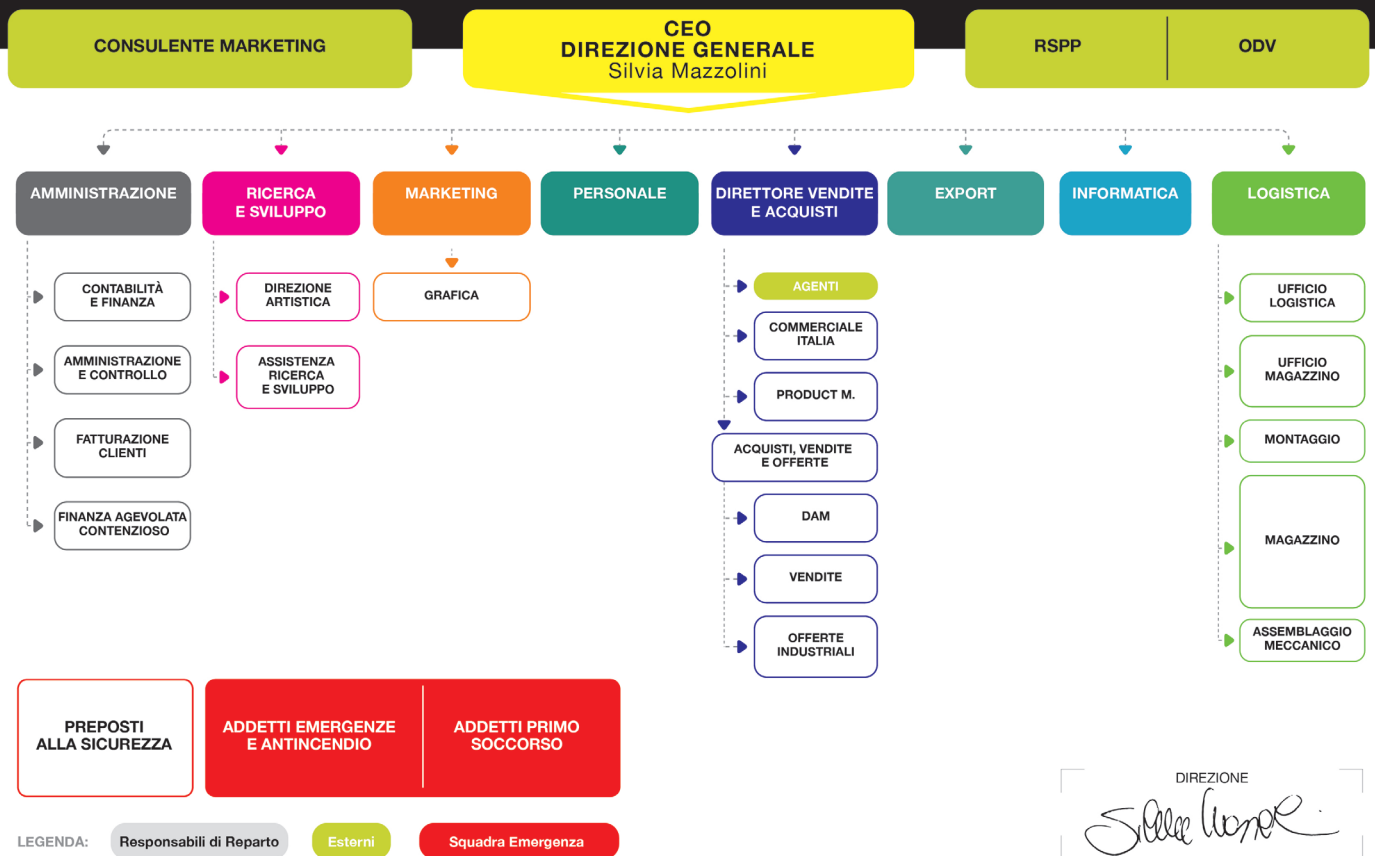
CONSULENTE MARKETING

CEO
DIREZIONE GENERALE
Silvia Mazzolini

RSPP

ODV

AMMINISTRAZIONE

RICERCA E SVILUPPO

MARKETING

PERSONALE

DIRETTORE VENDITE E ACQUISTI

EXPORT

INFORMATICA

LOGISTICA

CONTABILITÀ E FINANZA

AMMINISTRAZIONE E CONTROLLO

FATTURAZIONE CLIENTI

FINANZA AGEVOLATA CONTENZIOSO

DIREZIONE ARTISTICA

ASSISTENZA RICERCA E SVILUPPO

GRAFICA

AGENTI

COMMERCIALE ITALIA

PRODUCT M.

ACQUISTI, VENDITE E OFFERTE

DAM

VENDITE

OFFERTE INDUSTRIALI

UFFICIO LOGISTICA

UFFICIO MAGAZZINO

MONTAGGIO

MAGAZZINO

ASSEMBLAGGIO MECCANICO

PREPOSTI ALLA SICUREZZA

ADDETTI EMERGENZE E ANTINCENDIO

ADDETTI PRIMO SOCCORSO

DIREZIONE

LEGENDA: Responsabili di Reparto Esterni Squadra Emergenza